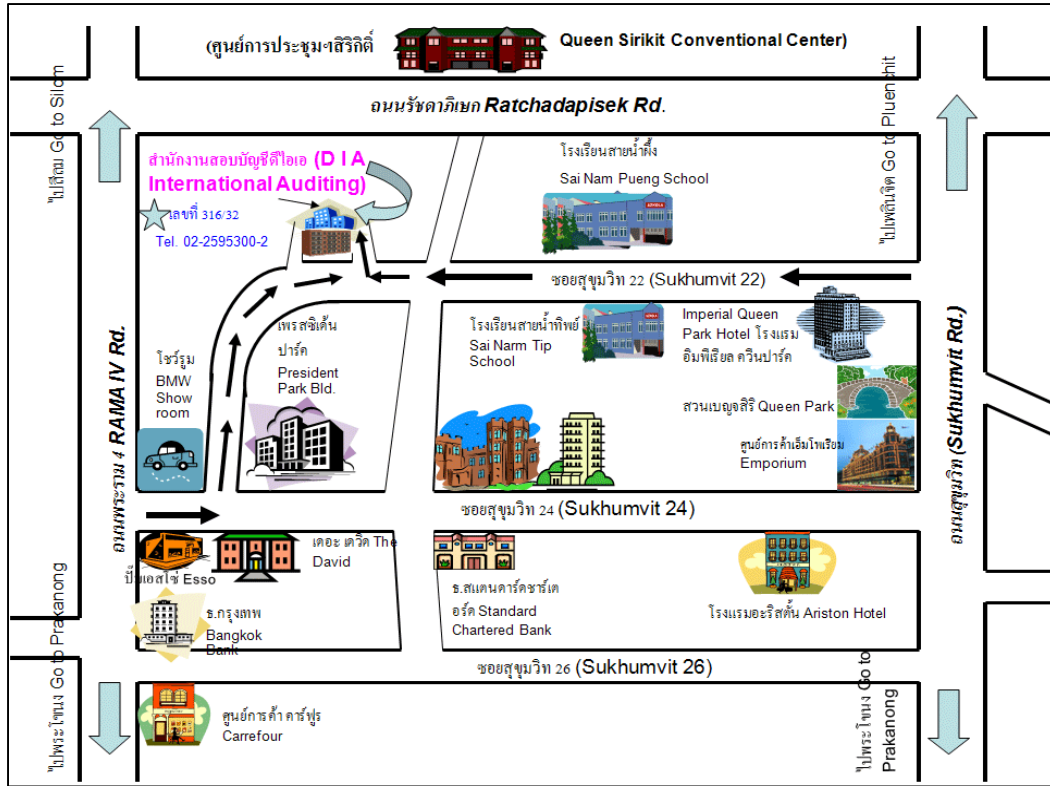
(ศูนย์การประชุมฯสิริกิติ์ Queen Sirikit Conventional Center)

ถนนรัชดาภิเษก Ratchadapisek Rd.

"ไปสีลม Go to Silom

ไปเพลินจิต Go to Pluenchit

สำนักงานสอบบัญชีดีไอเอ (D I A International Auditing)

เลขที่ 316/32

Tel. 02-2595300-2

โรงเรียนสายน้ำผึ้ง Sai Nam Pueng School

ซอยสุขุมวิท 22 (Sukhumvit 22)

ถนนพระราม 4 RAMA IV Rd.

โชว์รูม BMW Show room

เพรสซิเด้น ปาร์ค President Park Bld.

โรงเรียนสายน้ำทิพย์ Sai Narm Tip School

Imperial Queen Park Hotel โรงแรมอิมพิเรียล ควีนปาร์ค

สวนเบญจสิริ Queen Park

ศูนย์การค้าเอ็มโพเรียม Emporium

ถนนสุขุมวิท (Sukhumvit Rd.)

ซอยสุขุมวิท 24 (Sukhumvit 24)

ปั๊มเอสโซ่ Esso

เดอะ เดวิ๊ด The David

ธ.กรุงเทพ Bangkok Bank

ธ.สแตนดาร์ดชาร์เตอร์ด Standard Chartered Bank

โรงแรมอริสตั้น Ariston Hotel

ซอยสุขุมวิท 26 (Sukhumvit 26)

"ไปพระโขนง Go to Prakanong

ศูนย์การค้า คาร์ฟูร Carrefour

ไปพระโขนง Go to Prakanong